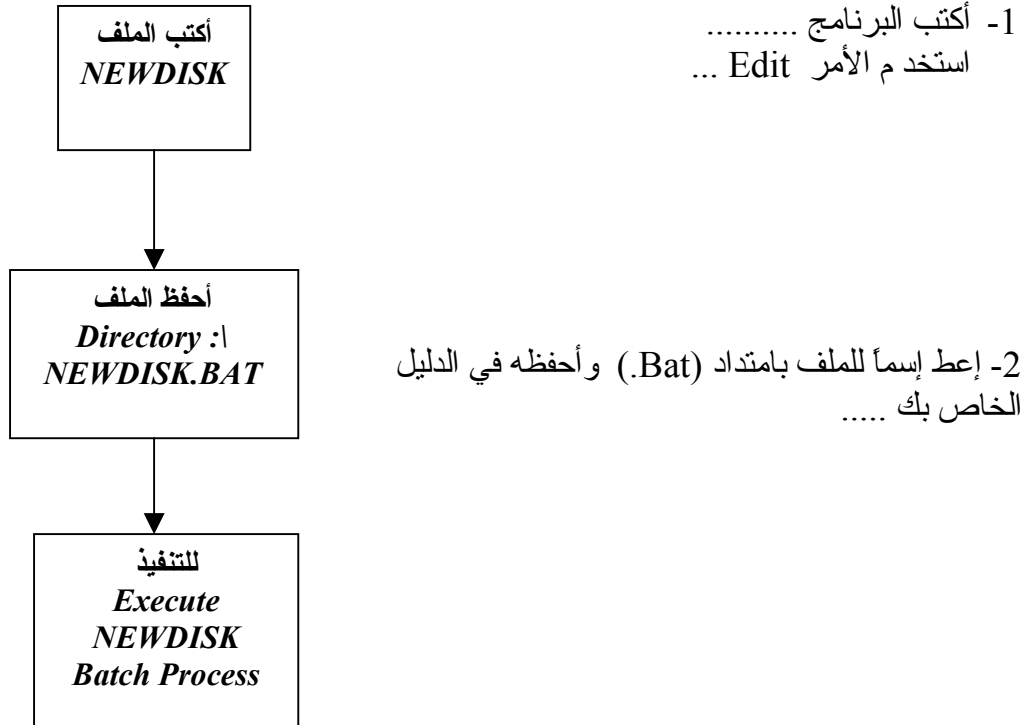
أكتب الملف
NEWDISK

1- أكتب البرنامج ..........
استخد م الأمر Edit ...

أحفظ الملف
Directory :ا
NEWDISK.BAT

2- إعط إسماً للملف بامتداد (Bat.) وأحفظه في الدليل الخاص بك .....

للتنفيذ
Execute
NEWDISK
Batch Process